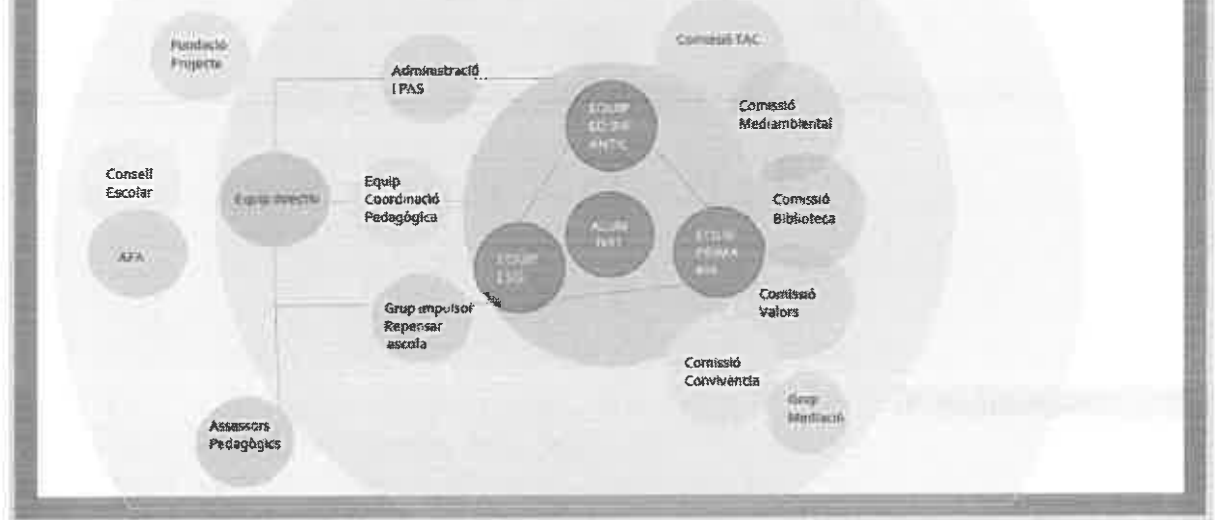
Fundació Projecte

Administració i PAS

Comissió TAC

EQUIP ED. INF ANTIL

Comissió Mediambiental

Consell Escolar

Equip directiu

Equip Coordinació Pedagògica

Comissió Biblioteca

Alumnes

EQUIP ESO

EQUIP PRIMA RIA

AFA

Grup impulsor Repensar escola

Comissió Valors

Comissió Convivència

Grup Mediació

Assessors Pedagògics